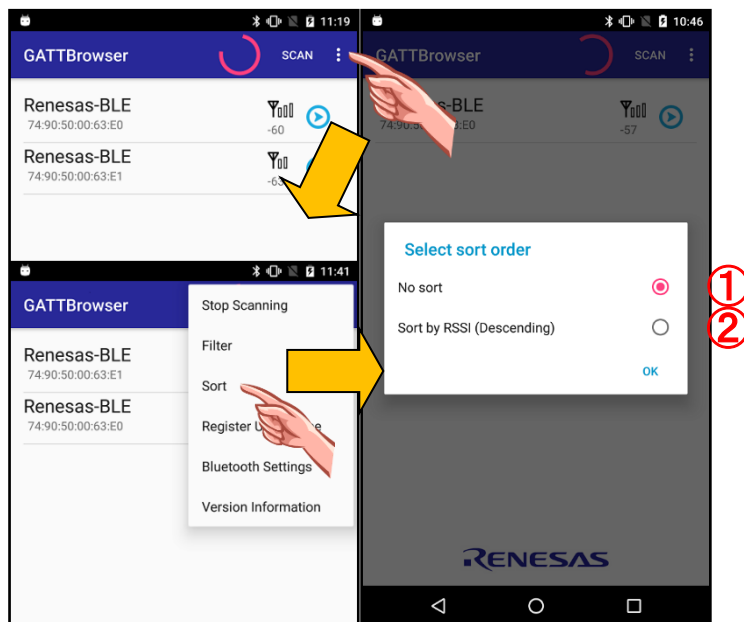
11:19

GATTBrowser SCAN

Renesas-BLE
74:90:50:00:63:E0
-60

Renesas-BLE
74:90:50:00:63:E1
-63

11:41

GATTBrowser

Renesas-BLE
74:90:50:00:63:E1

Renesas-BLE
74:90:50:00:63:E0

Stop Scanning
Filter
Sort
Register U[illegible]e
Bluetooth Settings
Version Information

10:46

GATTBrowser SCAN

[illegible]s-BLE
74:90:5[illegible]:E0
-57

Select sort order
No sort ①
Sort by RSSI (Descending) ②
OK

RENESAS